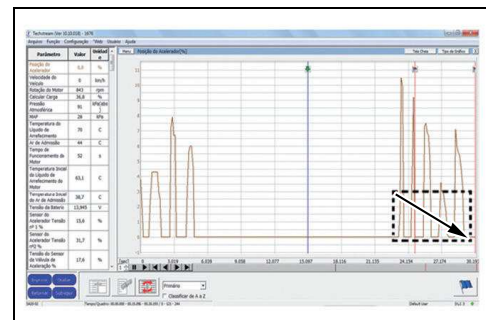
Techstream Ver 10.10.018 - 1976
Registro Função Configuração Vista Usuário Ajuda

| Parâmetro | Valor | Unidade |
|---|---|---|
| Posição do Acelerador | 0,0 | % |
| Velocidade do Veículo | 0 | km/h |
| Rotação do Motor | 843 | rpm |
| Calcular Carga | 36,8 | % |
| Pressão Atmosférica | 91 | kPa(abs) |
| MAP | 28 | kPa |
| Temperatura do Líquido de Arrefecimento | 70 | C |
| Ar de Admissão | 44 | C |
| Tempo de Funcionamento do Motor | 52 | s |
| Temperatura Inicial do Líquido de Arrefecimento do Motor | 63,1 | C |
| Temperatura Inicial do Ar de Admissão | 38,7 | C |
| Tensão da Bateria | 13,949 | V |
| Sensor do Acelerador Tensão nº 1 % | 15,6 | % |
| Sensor do Acelerador Tensão nº2 % | 31,7 | % |
| Tensão do Sensor da Válvula de Aceleração % | 17,6 | % |

Posição do Acelerador[%]

Tela Cheia Tipo de Gráfico

[sec]
0 3.019 6.039 9.058 12.077 15.097 18.116 21.135 24.154 27.174 30.193

Primário
Classificar de A à Z

Default user